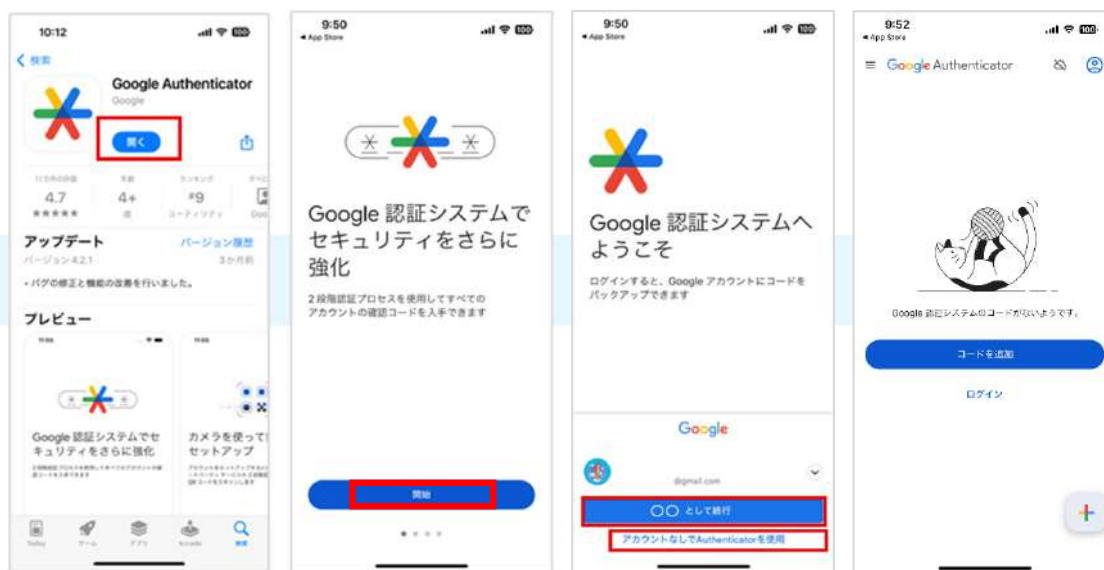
10:12

< 検索

Google Authenticator

Google

開く

4.7

★★★★★

4+

#9

ユーティリティ

アップデート

バージョン履歴

バージョン 4.2.1

3か月前

• バグの修正と機能の改善を行いました。

プレビュー

Google 認証システムでセキュリティをさらに強化

カメラを使ってセットアップ

Today

ゲーム

アプリ

Arcade

検索

9:50

◂ App Store

Google 認証システムでセキュリティをさらに強化

2 段階認証プロセスを使用してすべてのアカウントの確認コードを入手できます

開始

9:50

◂ App Store

Google 認証システムへようこそ

ログインすると、Google アカウントにコードをバックアップできます

Google

@gmail.com

〇〇 として続行

アカウントなしでAuthenticatorを使用

9:52

◂ App Store

Google Authenticator

Google 認証システムのコードがないようです。

コードを追加

ログイン